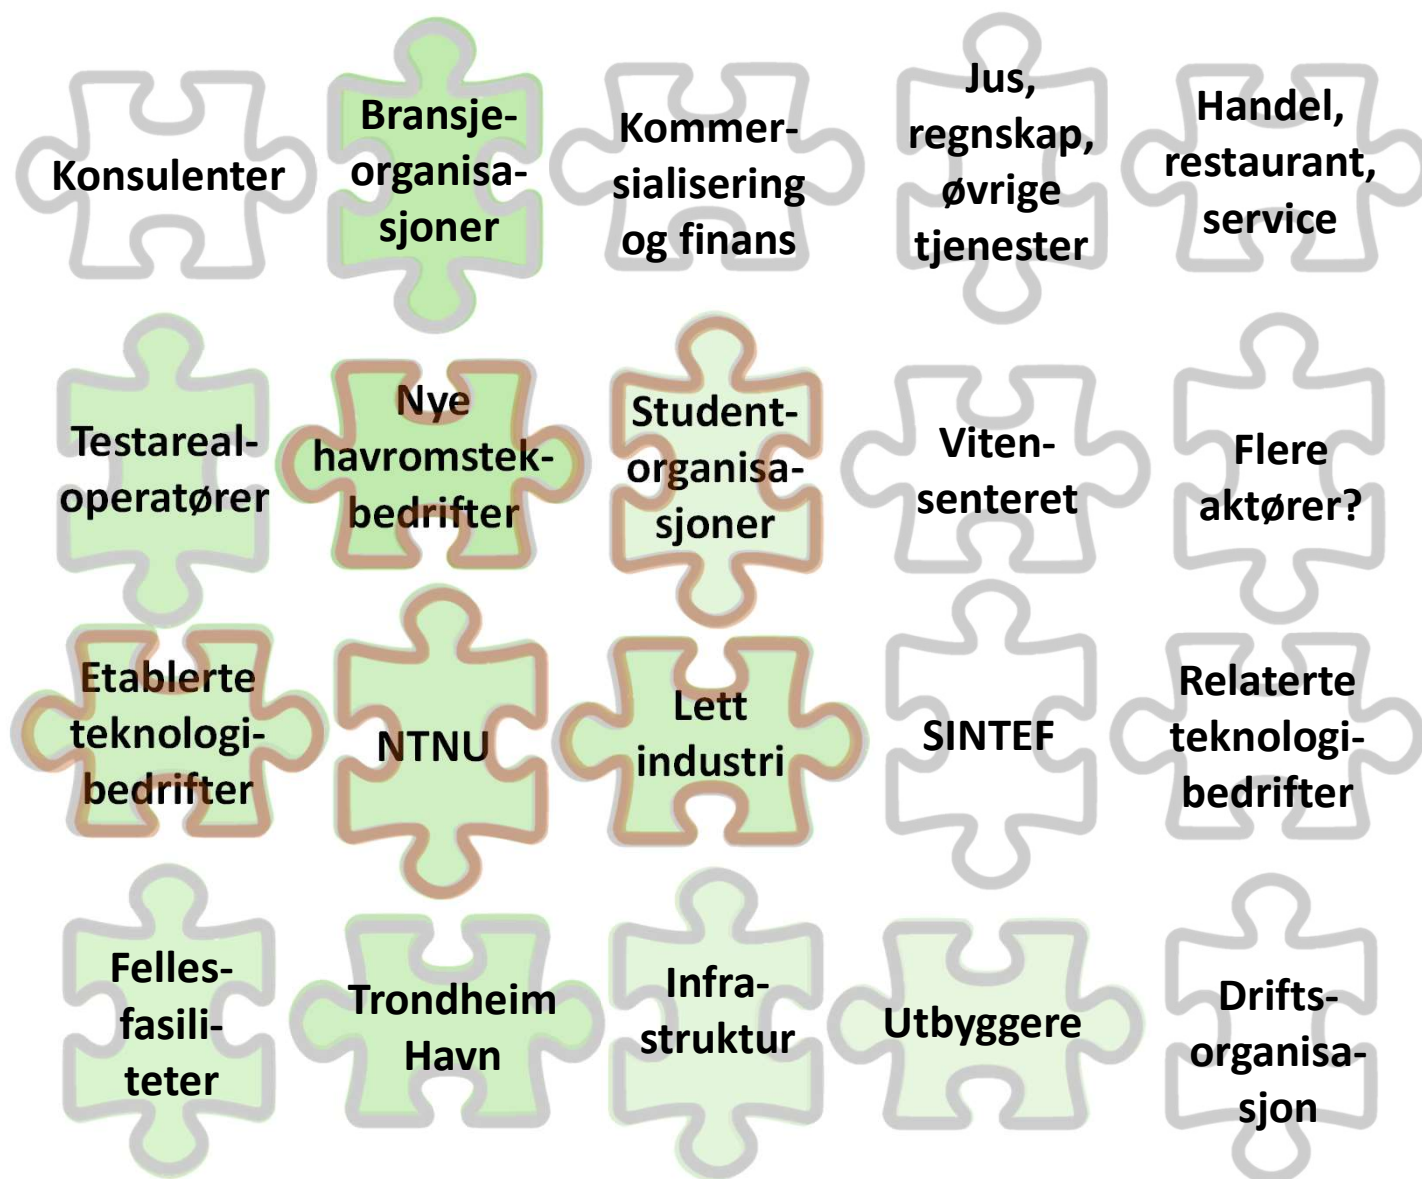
Konsulenter

Bransje-organisa-sjoner

Kommer-sialisering og finans

Jus, regnskap, øvrige tjenester

Handel, restaurant, service

Testareal-operatører

Nye havromstek-bedrifter

Student-organisa-sjoner

Viten-senteret

Flere aktører?

Etablerte teknologi-bedrifter

NTNU

Lett industri

SINTEF

Relaterte teknologi-bedrifter

Felles-fasili-teter

Trondheim Havn

Infra-struktur

Utbyggere

Drifts-organisa-sjon